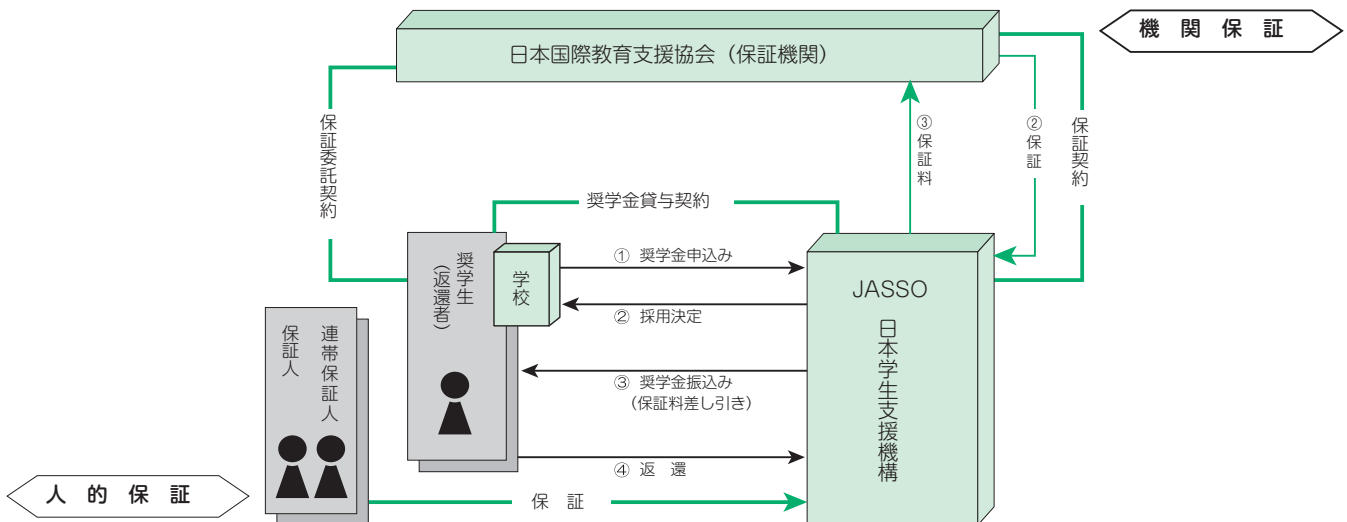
機関保証

日本国際教育支援協会（保証機関）

保証委託契約

③保証料

②保証

保証契約

奨学金貸与契約

奨学生（返還者）

学校

① 奨学金申込み

② 採用決定

③ 奨学金振込み（保証料差し引き）

④ 返還

JASSO

日本学生支援機構

連帯保証人

保証人

人的保証

保証